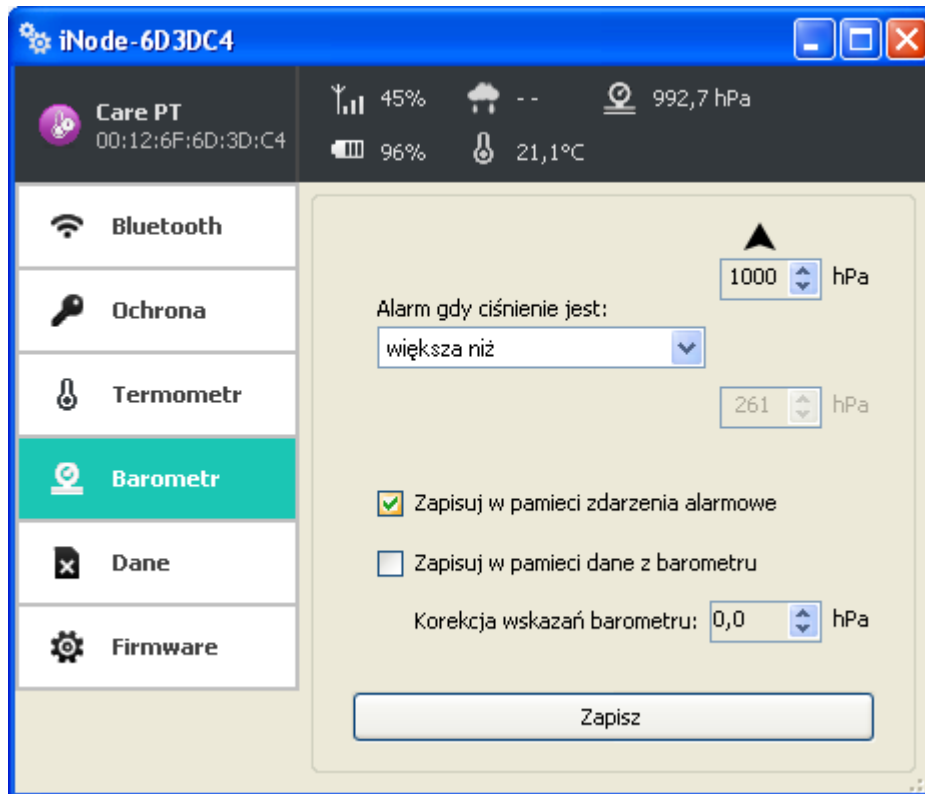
iNode-6D3DC4

Care PT
00:12:6F:6D:3D:C4

45%
- -
992,7 hPa
96%
21,1°C

Bluetooth
Ochrona
Termometr
Barometr
Dane
Firmware

1000 hPa

Alarm gdy ciśnienie jest:
większa niż

261 hPa

Zapisuj w pamieci zdarzenia alarmowe

Zapisuj w pamieci dane z barometru

Korekcja wskazań barometru: 0,0 hPa

Zapisz